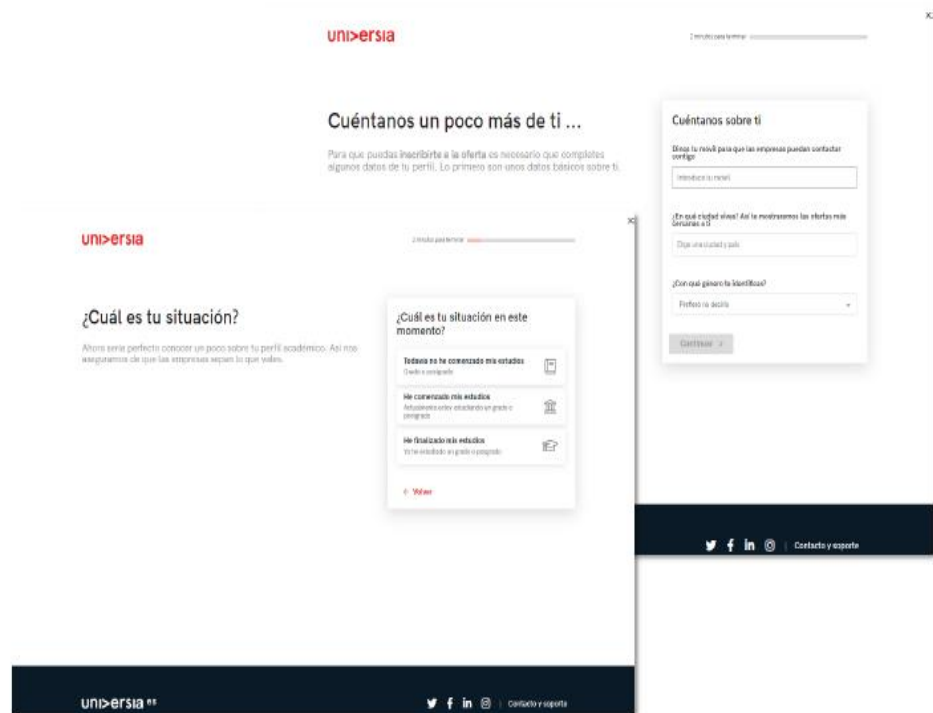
uni>ersia

2 minutos para terminar

Cuéntanos un poco más de ti ...

Para que puedas inscribirte a la oferta es necesario que completes algunos datos de tu perfil. Lo primero son unos datos básicos sobre ti.

Cuéntanos sobre ti

Dinos tu móvil para que las empresas puedan contactar contigo

Introduce tu móvil

¿En qué ciudad vives? Así te mostraremos las ofertas más cercanas a ti

Elige una ciudad y país

¿Con qué género te identificas?

Prefiero no decirlo

Continuar >

Contacto y soporte

uni>ersia

2 minutos para terminar

¿Cuál es tu situación?

Ahora sería perfecto conocer un poco sobre tu perfil académico. Así nos aseguramos de que las empresas sepan lo que vales.

¿Cuál es tu situación en este momento?

Todavía no he comenzado mis estudios
Grado o posgrado

He comenzado mis estudios
Actualmente estoy estudiando un grado o posgrado

He finalizado mis estudios
Ya he estudiado un grado o posgrado

< Volver

uni>ersia es

Contacto y soporte